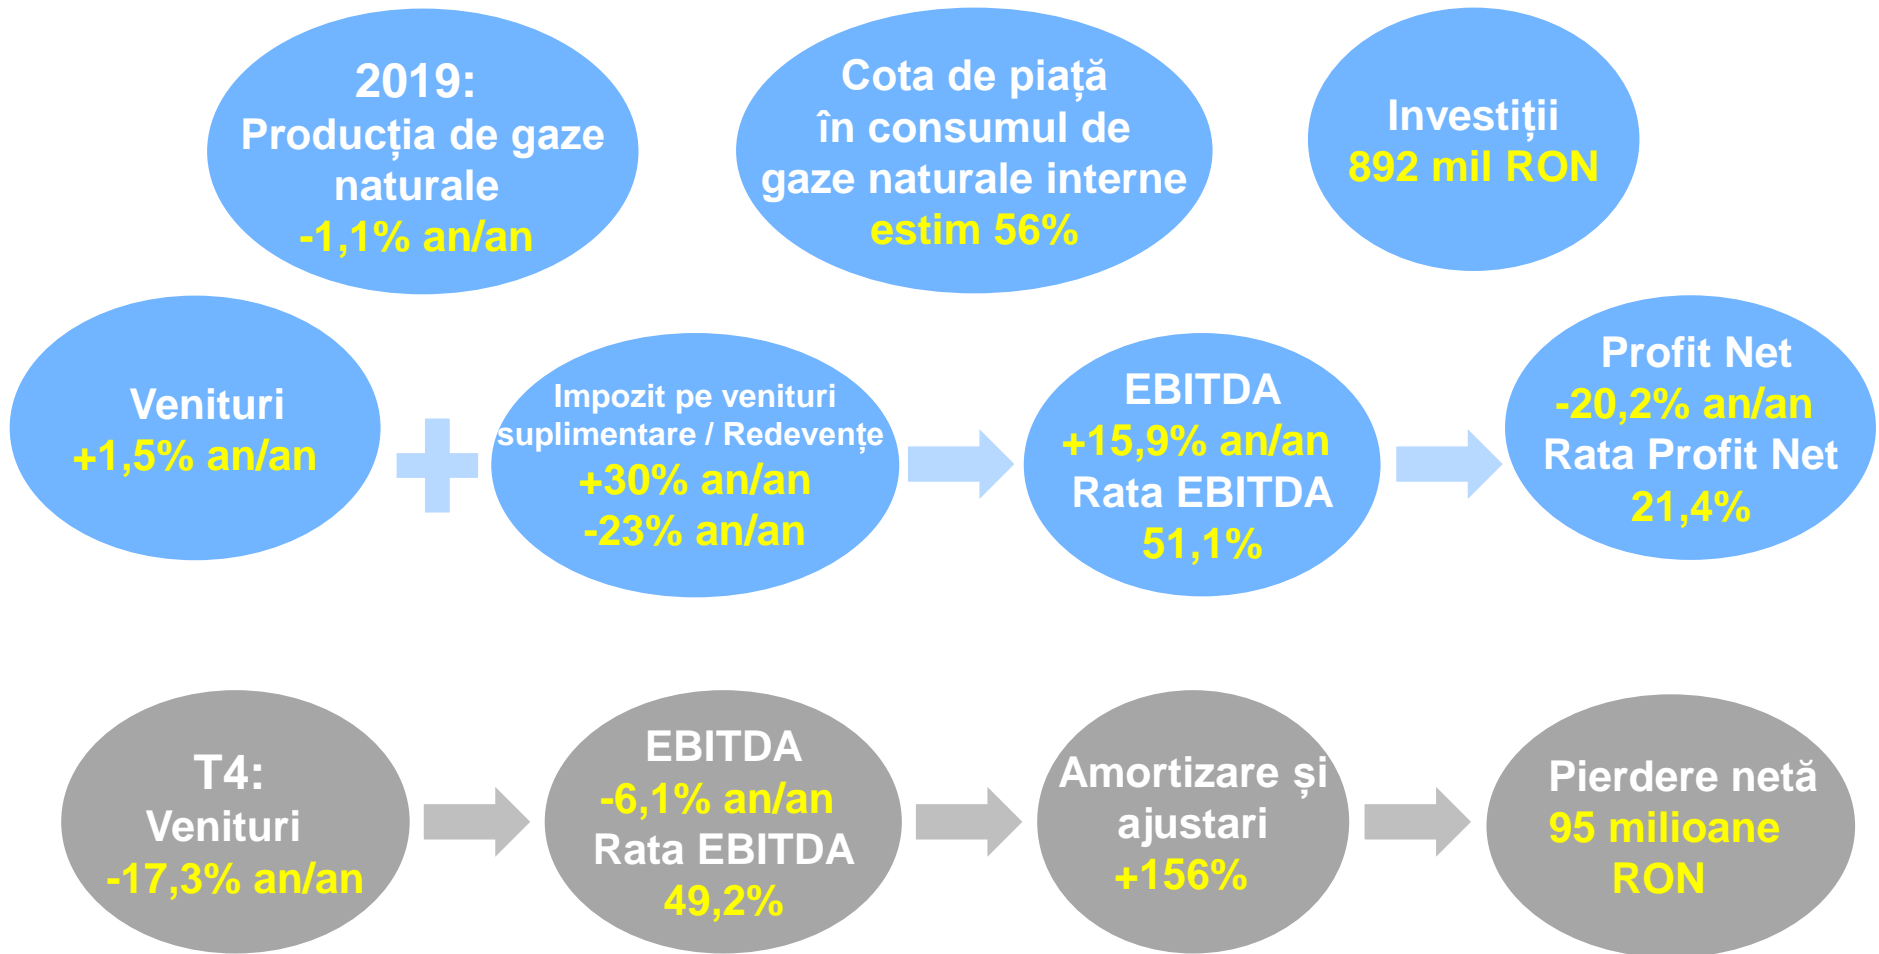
2019:
Producția de gaze naturale
-1,1% an/an

Cota de piață în consumul de gaze naturale interne
estim 56%

Investiții
892 mil RON

Venituri
+1,5% an/an

Impozit pe venituri suplimentare / Redevențe
+30% an/an
-23% an/an

EBITDA
+15,9% an/an
Rata EBITDA
51,1%

Profit Net
-20,2% an/an
Rata Profit Net
21,4%

T4:
Venituri
-17,3% an/an

EBITDA
-6,1% an/an
Rata EBITDA
49,2%

Amortizare și ajustari
+156%

Pierdere netă
95 milioane RON